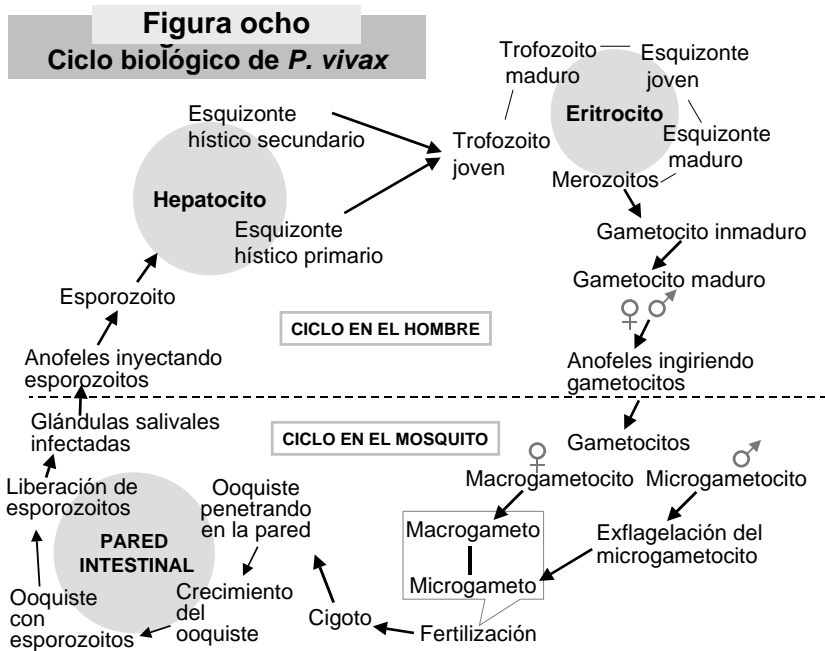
Figura ocho
Ciclo biológico de *P. vivax*

Trofozoito maduro
Esquizonte joven
Eritrocito
Esquizonte maduro
Merozoitos
Trofozoito joven
Esquizonte hístico secundario
Hepatocito
Esquizonte hístico primario
Gametocito inmaduro
Gametocito maduro
♀ ♂
Esporozoito
CICLO EN EL HOMBRE
Anofeles inyectando esporozoitos
Anofeles ingiriendo gametocitos
Glándulas salivales infectadas
CICLO EN EL MOSQUITO
Gametocitos
♀
Macrogametocito
♂
Microgametocito
Liberación de esporozoitos
Ooquiste penetrando en la pared
PARED INTESTINAL
Macrogameto
Microgameto
Exflagelación del microgametocito
Ooquiste con esporozoitos
Crecimiento del ooquiste
Cigoto
Fertilización